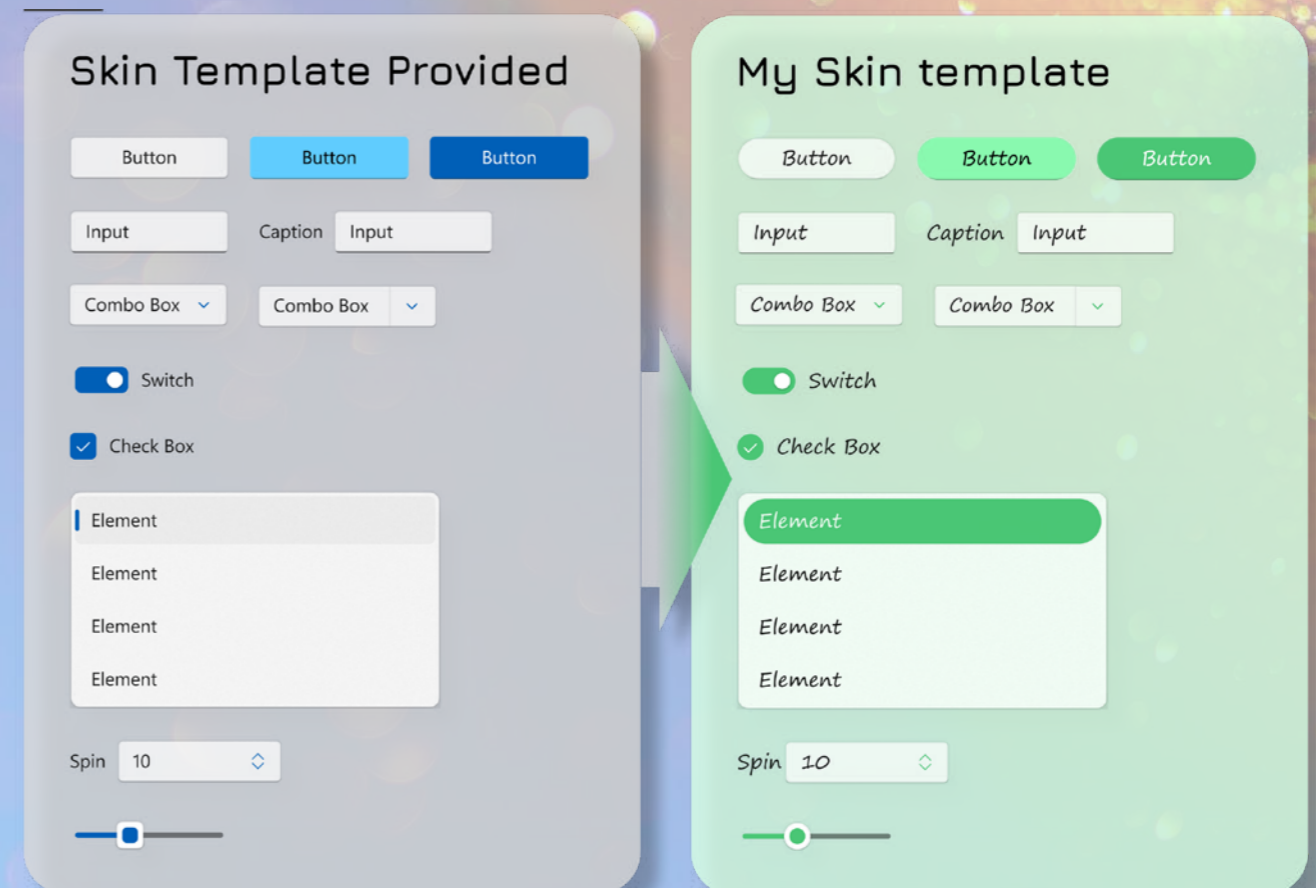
Skin Template Provided

Button Button Button

Input Caption Input

Combo Box Combo Box

Switch

Check Box

Element
Element
Element
Element

Spin 10

My Skin template

Button Button Button

Input Caption Input

Combo Box Combo Box

Switch

Check Box

Element
Element
Element
Element

Spin 10